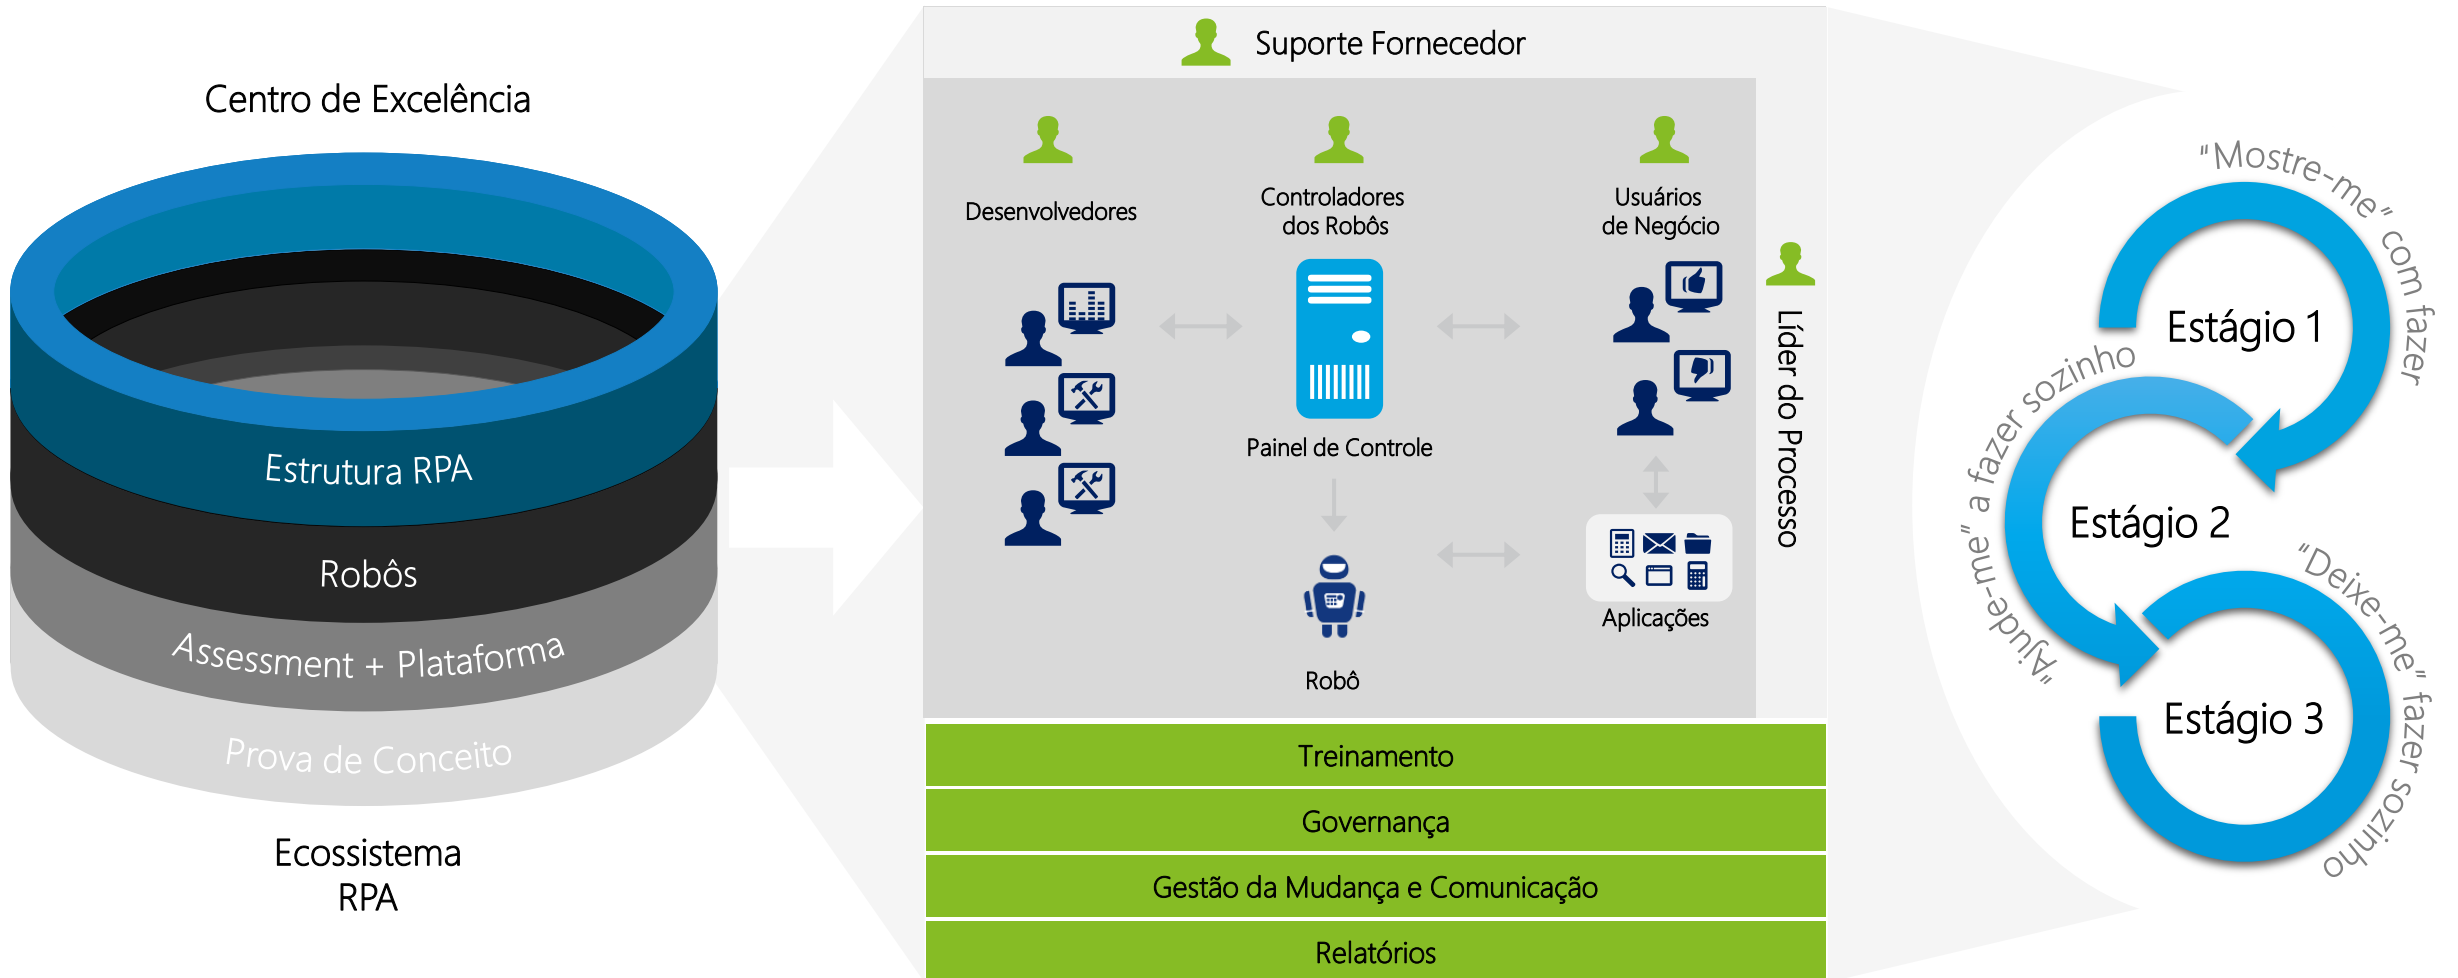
Centro de Excelência

Estrutura RPA

Robôs

Assessment + Plataforma

Prova de Conceito

Ecossistema RPA

Suporte Fornecedor

Desenvolvedores

Controladores dos Robôs

Usuários de Negócio

Painel de Controle

Robô

Aplicações

Líder do Processo

Treinamento

Governança

Gestão da Mudança e Comunicação

Relatórios

"Mostre-me" com fazer

Estágio 1

"Ajude-me" a fazer sozinho

Estágio 2

"Deixe-me" fazer sozinho

Estágio 3